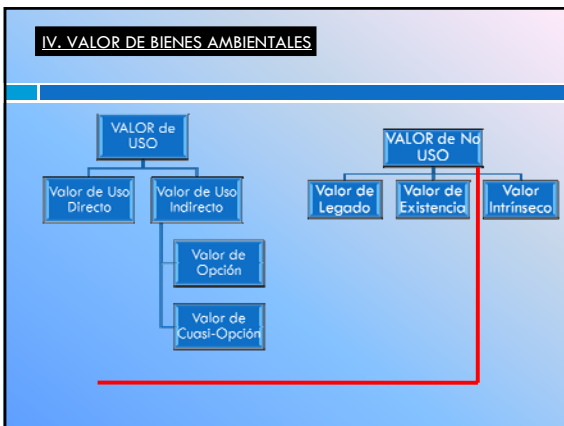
IV. VALOR DE BIENES AMBIENTALES

VALOR de USO

Valor de Uso Directo

Valor de Uso Indirecto

Valor de Opción

Valor de Cuasi-Opción

VALOR de No USO

Valor de Legado

Valor de Existencia

Valor Intrínseco